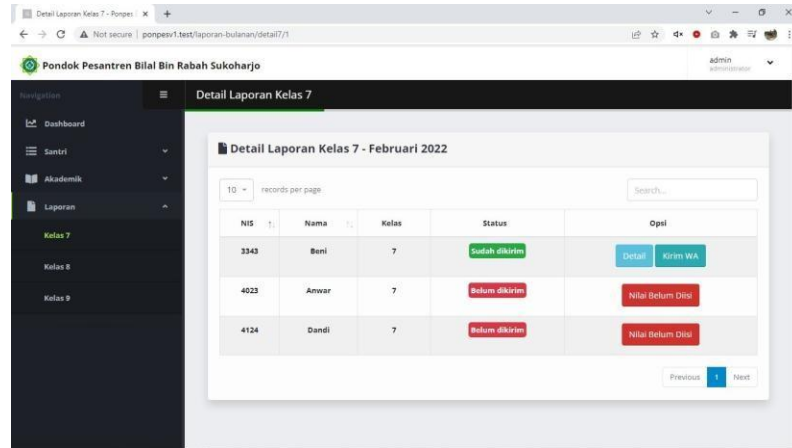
Detail Laporan Kelas 7 - Ponpes | ×  +

Not secure | ponpesv1.test/laporan-bulanan/detail7/1

Pondok Pesantren Bilal Bin Rabah Sukoharjo

admin
administrator

Navigation

Dashboard

Santri

Akademik

Laporan

Kelas 7

Kelas 8

Kelas 9

Detail Laporan Kelas 7

Detail Laporan Kelas 7 - Februari 2022

10 records per page

Search...

| NIS | Nama | Kelas | Status | Opsi |
|---|---|---|---|---|
| 3343 | Beni | 7 | Sudah dikirim | Detail Kirim WA |
| 4023 | Anwar | 7 | Belum dikirim | Nilai Belum Diisi |
| 4124 | Dandi | 7 | Belum dikirim | Nilai Belum Diisi |

Previous 1 Next